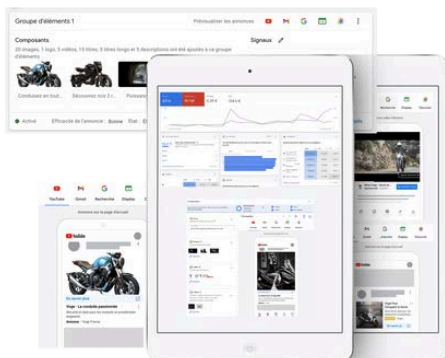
Groupe d'éléments 1

Prévisualiser les annonces

Composants

20 images, 1 logo, 5 vidéos, 15 titres, 5 titres longs et 5 descriptions ont été ajoutés à ce groupe d'éléments

Signaux

Conduisez en toute...

Découvrez nos 2...

Puissance

Activé

Efficacité de l'annonce : Bonne

État

YouTube

Gmail

Recherche

Display

Annonce sur la page d'accueil

YouTube

En savoir plus

Vinge - Le modèle passionné

Annonce · Vingt France

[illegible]